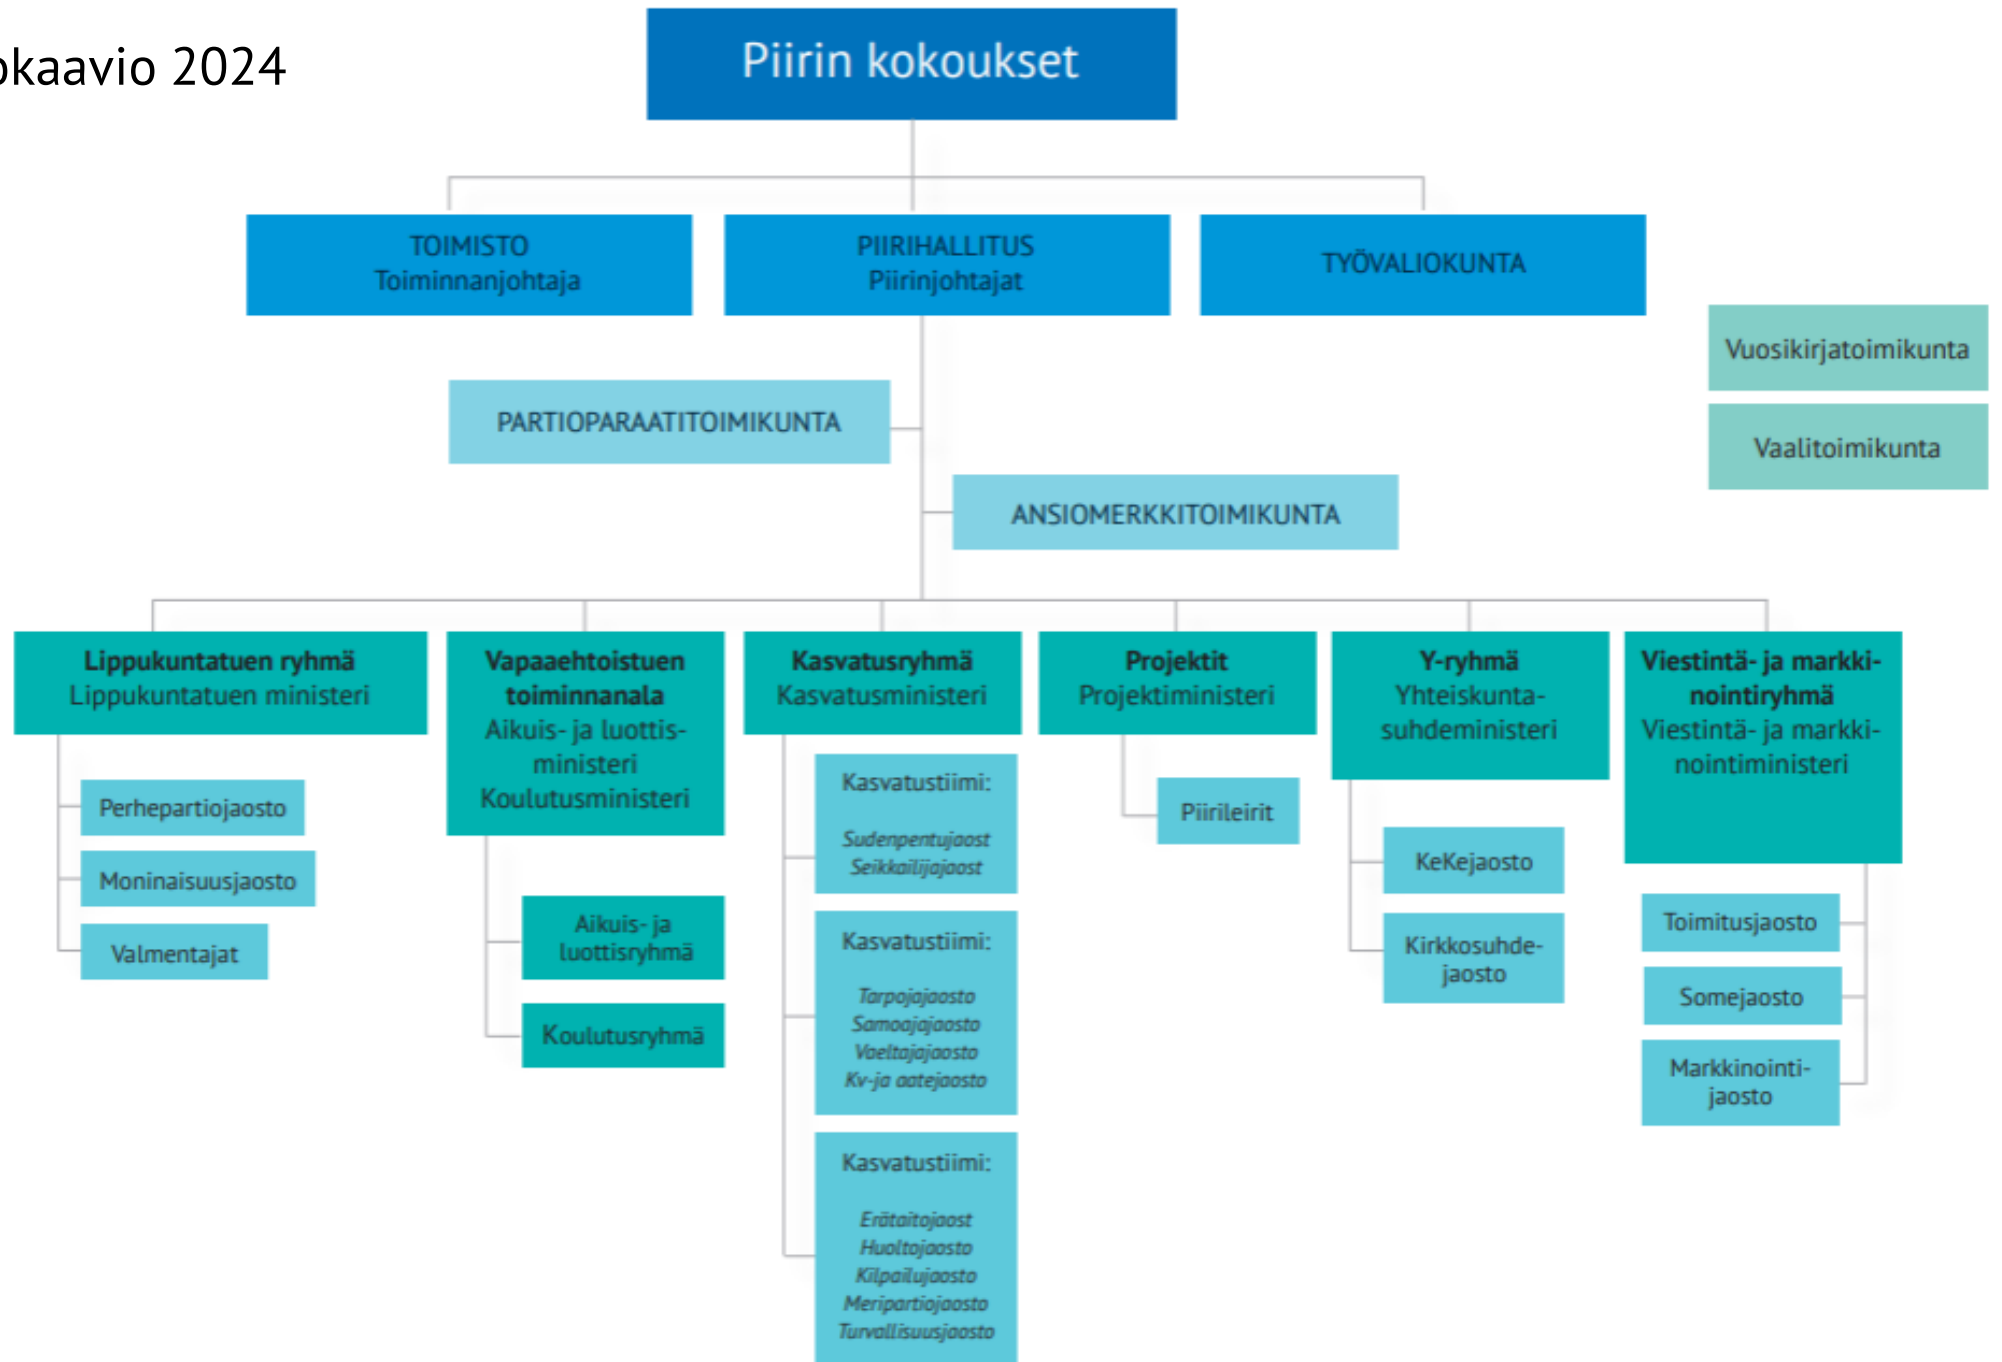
okaavio 2024

Piirin kokoukset

TOIMISTO
Toiminnanjohtaja

PIIRIHALLITUS
Piirinjohtajat

TYÖVALIOKUNTA

Vuosikirjatoimikunta

Vaalitoimikunta

PARTIOPARAATITOIMIKUNTA

ANSIOMERKKITOIMIKUNTA

Lippukuntatuen ryhmä
Lippukuntatuen ministeri

Perhepartiojaosto

Moninaisuusjaosto

Valmentajat

Vapaaehtoistuen toiminnanala
Aikuis- ja luottisministeri
Koulutusministeri

Aikuis- ja luottisryhmä

Koulutusryhmä

Kasvatusryhmä
Kasvatusministeri

Kasvatustiimi:
Sudenpentujaost
Seikkailijajaost

Kasvatustiimi:
Tarpojajaosto
Samoajajaosto
Vaeltajajaosto
Kv-ja aatejaosto

Kasvatustiimi:
Erätaitojaost
Huoltojaosto
Kilpailujaosto
Meripartiojaosto
Turvallisuusjaosto

Projektit
Projektiministeri

Piirileirit

Y-ryhmä
Yhteiskuntasuhdeministeri

KeKejaosto

Kirkkosuhdejaosto

Viestintä- ja markkinointiryhmä
Viestintä- ja markkinointiministeri

Toimitusjaosto

Somejaosto

Markkinointijaosto